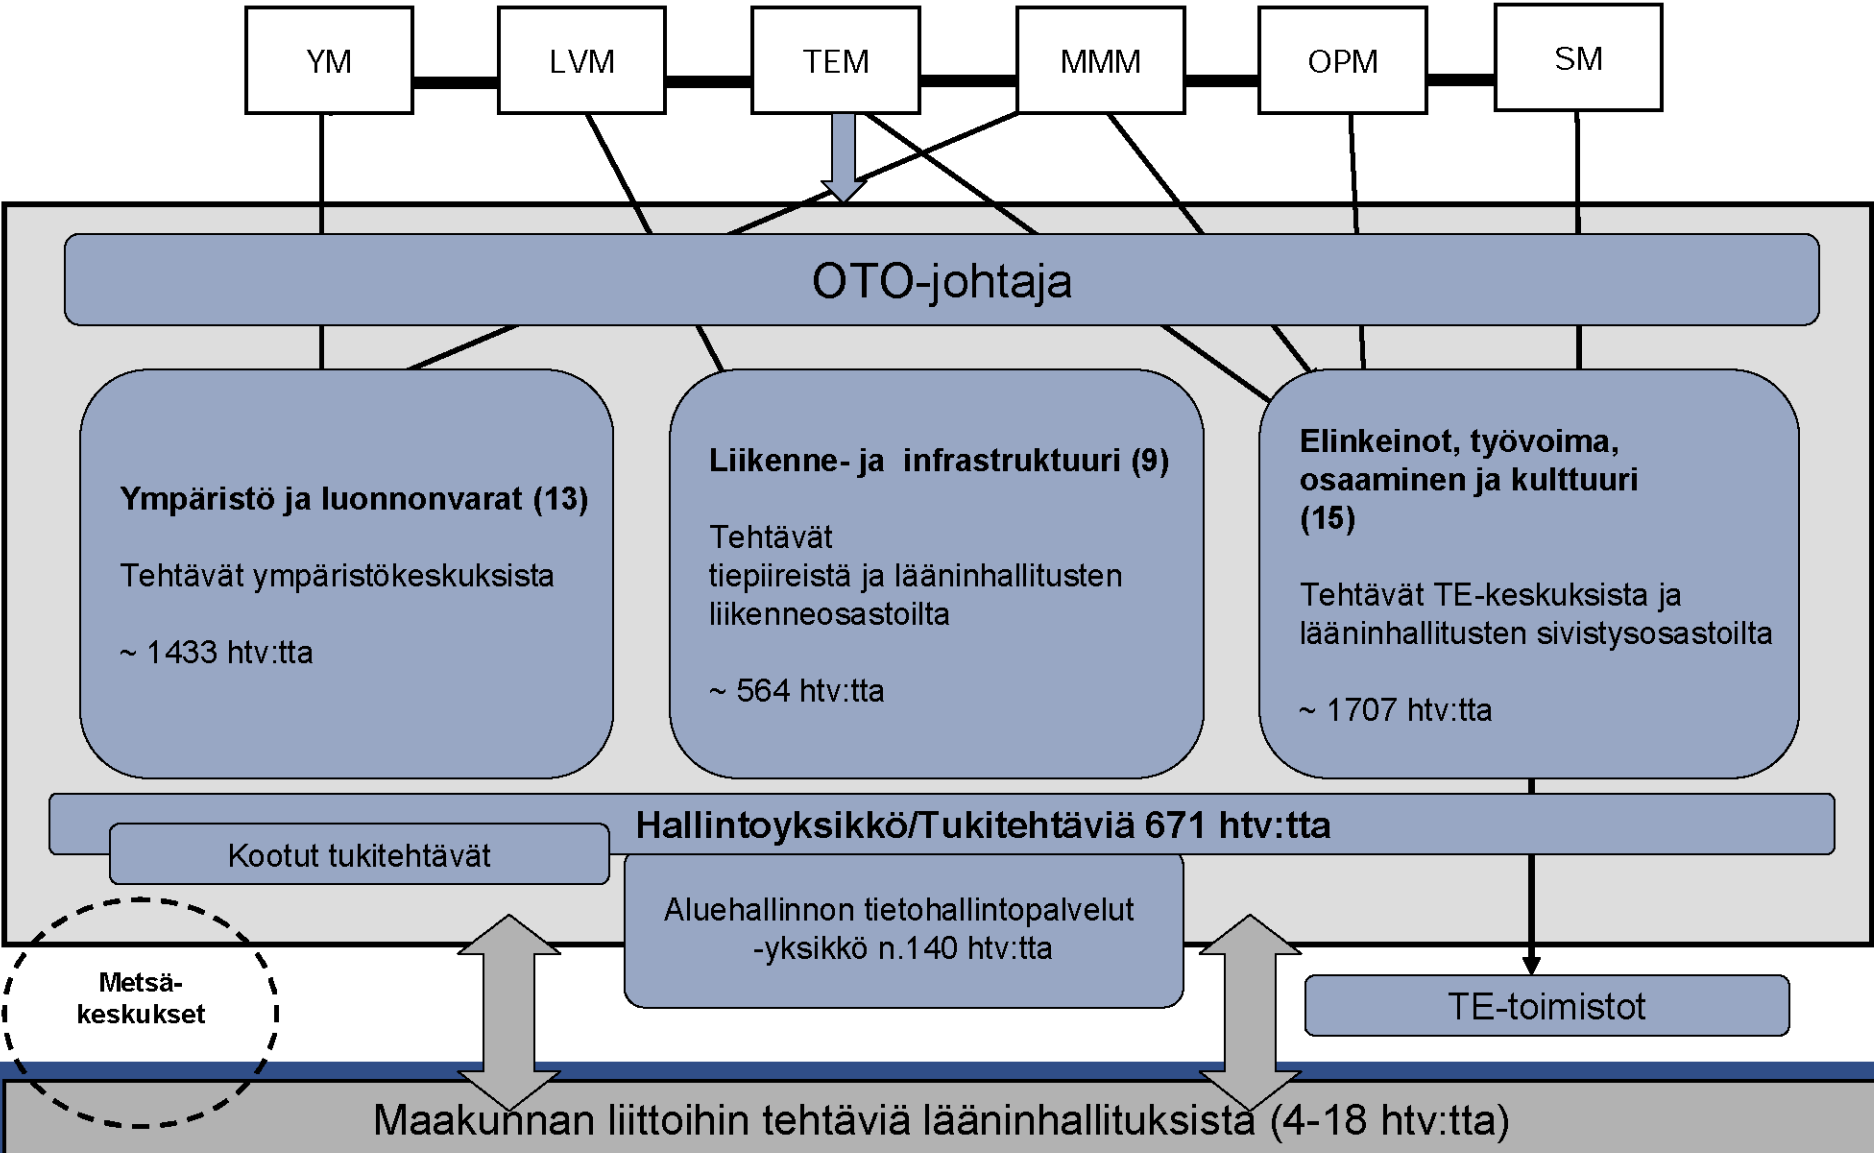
YM

LVM

TEM

MMM

OPM

SM

OTO-johtaja

Ympäristö ja luonnonvarat (13)

Tehtävät ympäristökeskuksista

~ 1433 htv:tta

Liikenne- ja infrastruktuuri (9)

Tehtävät tiepiireistä ja lääninhallitusten liikenneosastoilta

~ 564 htv:tta

Elinkeinot, työvoima, osaaminen ja kulttuuri (15)

Tehtävät TE-keskuksista ja lääninhallitusten sivistysosastoilta

~ 1707 htv:tta

Hallintoyksikkö/Tukitehtäviä 671 htv:tta

Kootut tukitehtävät

Aluehallinnon tietohallintopalvelut -yksikkö n.140 htv:tta

Metsä-keskukset

TE-toimistot

Maakunnan liittoihin tehtäviä lääninhallituksista (4-18 htv:tta)